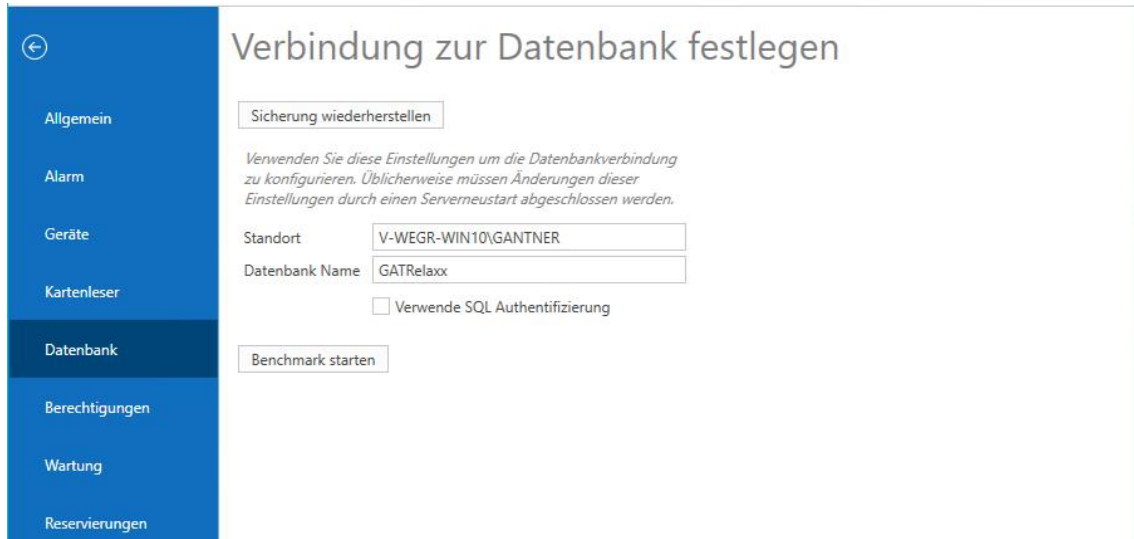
Allgemein

Alarm

Geräte

Kartenleser

Datenbank

Berechtigungen

Wartung

Reservierungen

Verbindung zur Datenbank festlegen

Sicherung wiederherstellen

Verwenden Sie diese Einstellungen um die Datenbankverbindung zu konfigurieren. Üblicherweise müssen Änderungen dieser Einstellungen durch einen Serverneustart abgeschlossen werden.

Standort V-WEGR-WIN10\GANTNER

Datenbank Name GATRelaxx

Verwende SQL Authentifizierung

Benchmark starten